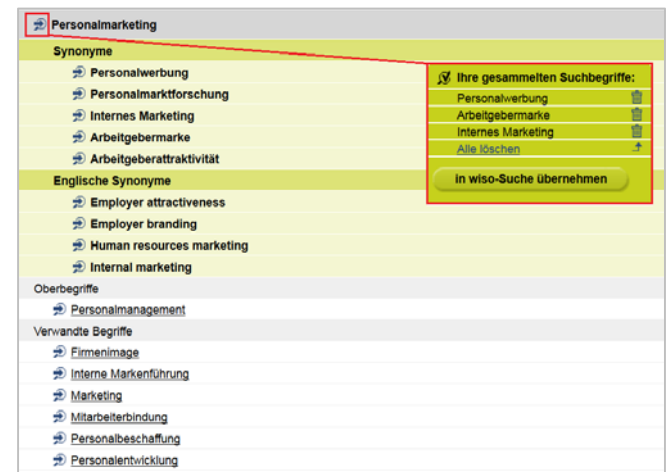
Personalmarketing

Synonyme

Personalwerbung

Personalmarktforschung

Internes Marketing

Arbeitgebermarke

Arbeitgeberattraktivität

Englische Synonyme

Employer attractiveness

Employer branding

Human resources marketing

Internal marketing

Oberbegriffe

Personalmanagement

Verwandte Begriffe

Firmenimage

Interne Markenführung

Marketing

Mitarbeiterbindung

Personalbeschaffung

Personalentwicklung

Ihre gesammelten Suchbegriffe:

Personalwerbung

Arbeitgebermarke

Internes Marketing

Alle löschen

in wiso-Suche übernehmen